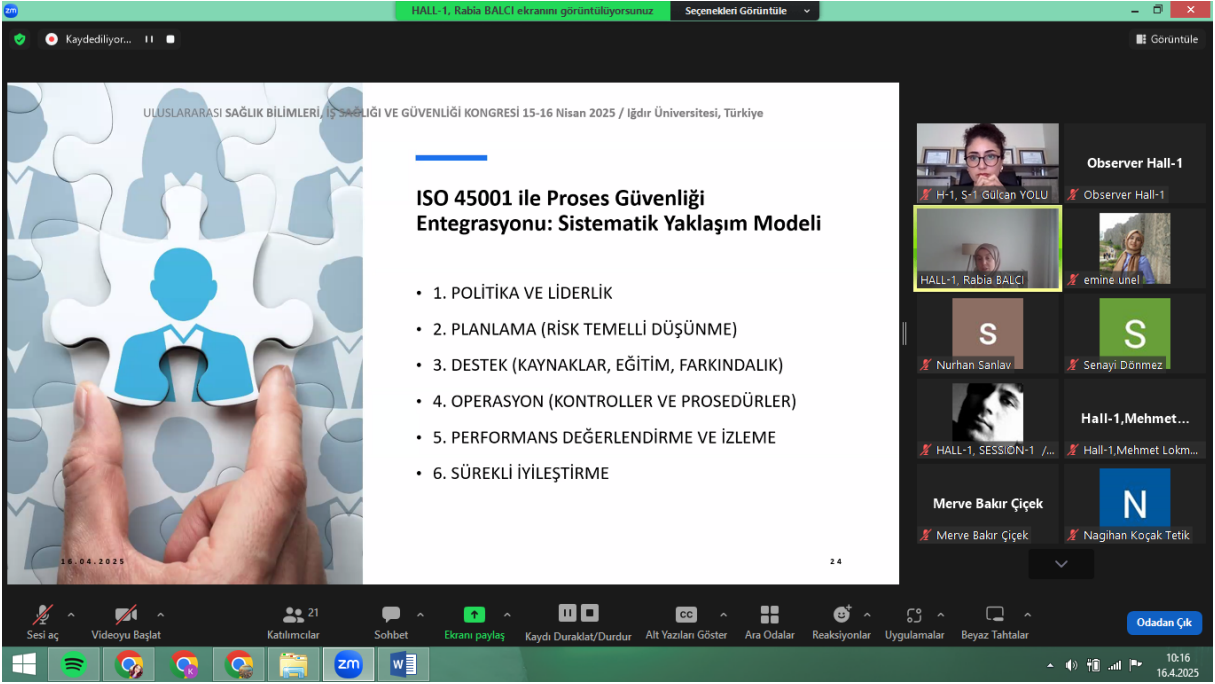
HALL-1, Rabia BALCI ekranını görüntülüyorsunuz

Seçenekleri Görüntüle

Kaydediliyor...

Görüntüle

ULUSLARARASI SAĞLIK BİLİMLERİ, İŞ SAĞLIĞI VE GÜVENLİĞİ KONGRESİ 15-16 Nisan 2025 / Iğdır Üniversitesi, Türkiye

ISO 45001 ile Proses Güvenliği Entegrasyonu: Sistematik Yaklaşım Modeli

• 1. POLİTİKA VE LİDERLİK
• 2. PLANLAMA (RİSK TEMELLİ DÜŞÜNME)
• 3. DESTEK (KAYNAKLAR, EĞİTİM, FARKINDALIK)
• 4. OPERASYON (KONTROLLER VE PROSEDÜRLER)
• 5. PERFORMANS DEĞERLENDİRME VE İZLEME
• 6. SÜREKLİ İYİLEŞTİRME

16.04.2025

24

H-1, S-1 Gülcan YOLU

Observer Hall-1

Observer Hall-1

HALL-1, Rabia BALCI

emine unel

S

Nurhan Sanlav

S

Senayi Dönmez

HALL-1, SESSION-1 /...

Hall-1,Mehmet...

Hall-1,Mehmet Lokm...

Merve Bakır Çiçek

Merve Bakır Çiçek

N

Nagihan Koçak Tetik

Sesi aç

Videoyu Başlat

21

Katılımcılar

Sohbet

Ekranı paylaş

Kaydı Duraklat/Durdur

CC

Alt Yazıları Göster

Ara Odalar

Reaksiyonlar

Uygulamalar

Beyaz Tahtalar

Odadan Çık

10:16
16.4.2025